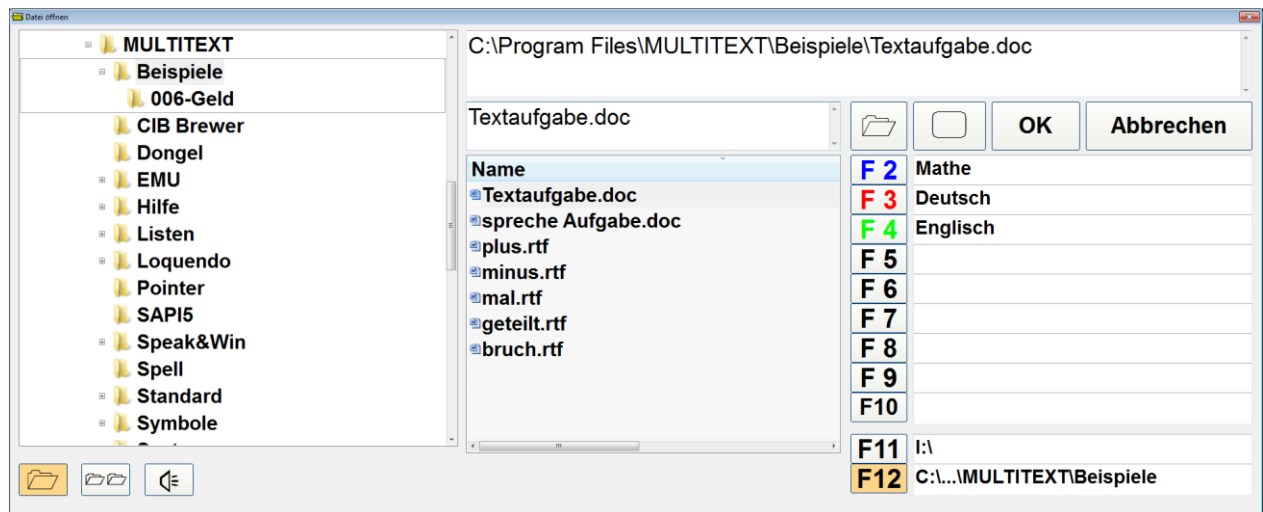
Datei öffnen

MULTITEXT
Beispiele
006-Geld
CIB Brewer
Dongel
EMU
Hilfe
Listen
Loquendo
Pointer
SAPI5
Speak&Win
Spell
Standard
Symbole
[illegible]

C:\Program Files\MULTITEXT\Beispiele\Textaufgabe.doc

Textaufgabe.doc

| Name |
|---|
| Textaufgabe.doc |
| spreche Aufgabe.doc |
| plus.rtf |
| minus.rtf |
| mal.rtf |
| geteilt.rtf |
| bruch.rtf |

OK
Abbrechen

| | |
|---|---|
| F 2 | Mathe |
| F 3 | Deutsch |
| F 4 | Englisch |
| F 5 | |
| F 6 | |
| F 7 | |
| F 8 | |
| F 9 | |
| F10 | |

| | |
|---|---|
| F11 | I:\ |
| F12 | C:\...\MULTITEXT\Beispiele |